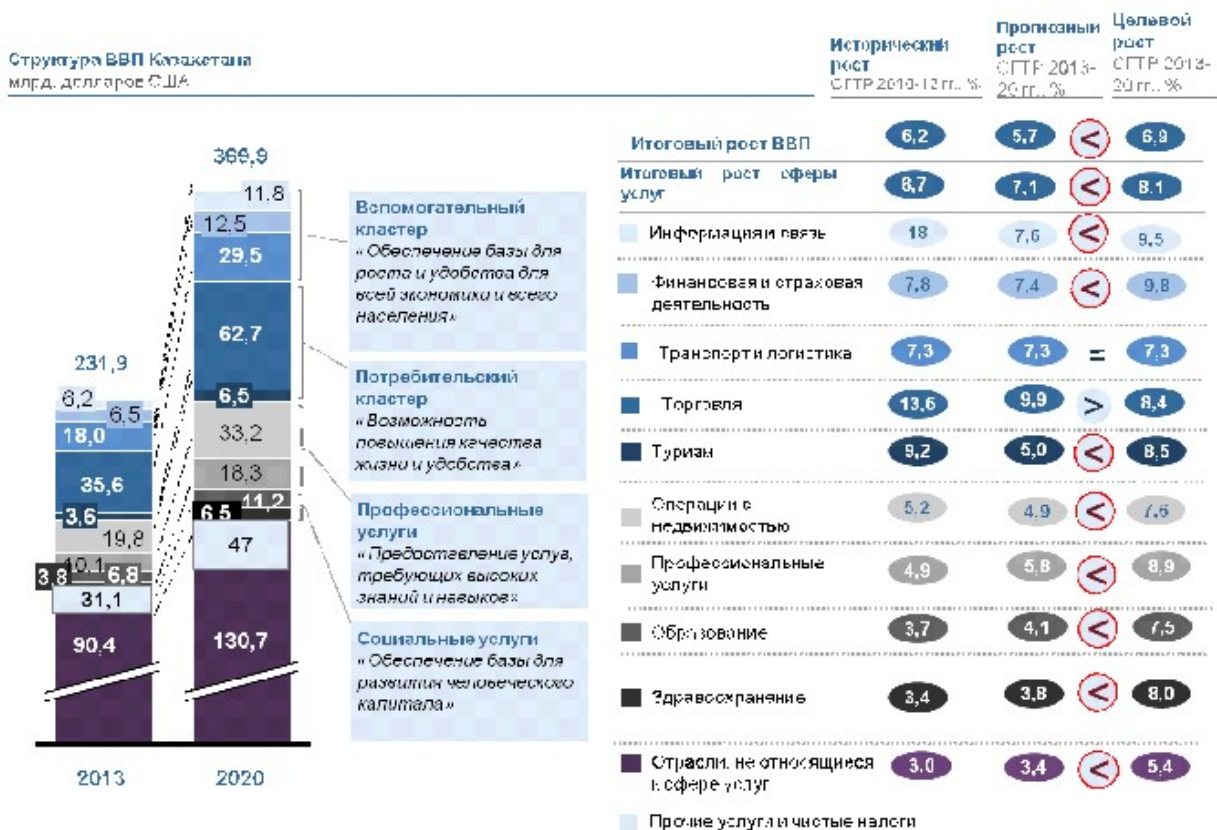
Структура ВВП Казахстана
млрд. долларов США

Исторический рост CГТР 2010-13 гг., %

Прогнозный рост CГТР 2013-20 гг., %

Целевой рост CГТР 2013-20 гг., %

231,9

6,2
6,5
18,0
35,6
3,6
19,8
10,1
3,8
6,8
31,1
90,4

2013

369,9

11,8
12,5
29,5
62,7
6,5
33,2
18,3
11,2
6,5
47
130,7

2020

Вспомогательный кластер
«Обеспечение базы для роста и удобства для всей экономики и всего населения»

Потребительский кластер
«Возможность повышения качества жизни и удобства»

Профессиональные услуги
«Предоставление услуг, требующих высоких знаний и навыков»

Социальные услуги
«Обеспечение базы для развития человеческого капитала»

| | Исторический рост | Прогнозный рост | | Целевой рост |
|---|---|---|---|---|
| Итоговый рост ВВП | 6,2 | 5,7 | < | 6,9 |
| Итоговый рост сферы услуг | 8,7 | 7,1 | < | 8,1 |
| Информация и связь | 18 | 7,6 | < | 9,5 |
| Финансовая и страховая деятельность | 7,8 | 7,4 | < | 9,8 |
| Транспорт и логистика | 7,3 | 7,3 | = | 7,3 |
| Торговля | 13,6 | 9,9 | > | 8,4 |
| Туризм | 9,2 | 5,0 | < | 8,5 |
| Операции с недвижимостью | 5,2 | 4,9 | < | 7,6 |
| Профессиональные услуги | 4,9 | 5,8 | < | 8,9 |
| Образование | 3,7 | 4,1 | < | 7,5 |
| Здравоохранение | 3,4 | 3,8 | < | 8,0 |
| Отрасли, не относящиеся к сфере услуг | 3,0 | 3,4 | < | 5,4 |

Прочие услуги и чистые налоги